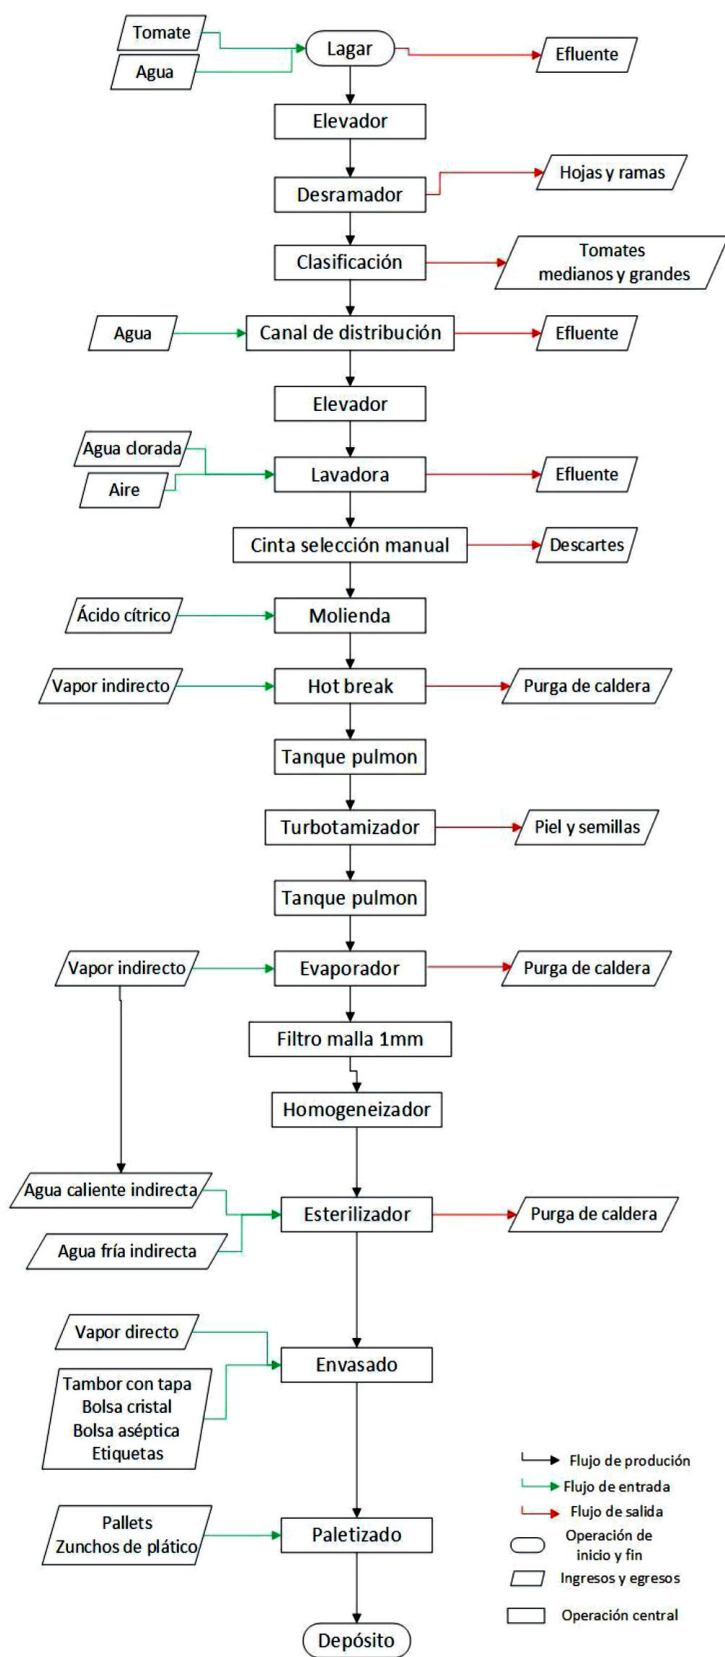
Tomate
Agua
Lagar
Efluente
Elevador
Desramador
Hojas y ramas
Clasificación
Tomates medianos y grandes
Agua
Canal de distribución
Efluente
Elevador
Agua clorada
Aire
Lavadora
Efluente
Cinta selección manual
Descartes
Ácido cítrico
Molienda
Vapor indirecto
Hot break
Purga de caldera
Tanque pulmon
Turbotamizador
Piel y semillas
Tanque pulmon
Vapor indirecto
Evaporador
Purga de caldera
Filtro malla 1mm
Homogeneizador
Agua caliente indirecta
Agua fría indirecta
Esterilizador
Purga de caldera
Vapor directo
Tambor con tapa
Bolsa cristal
Bolsa aséptica
Etiquetas
Envasado
Pallets
Zunchos de plático
Paletizado
Depósito

Flujo de produción
Flujo de entrada
Flujo de salida
Operación de inicio y fin
Ingresos y egresos
Operación central